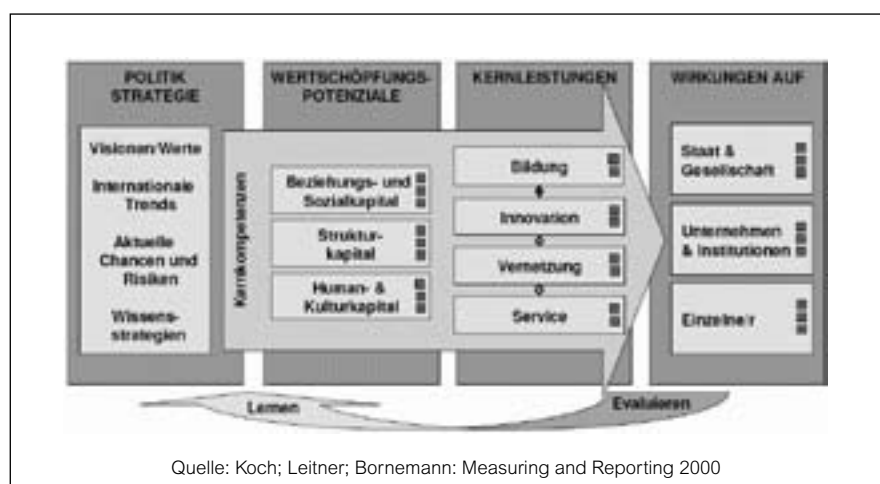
POLITIK STRATEGIE

WERTSCHÖPFUNGS-POTENZIALE

KERNLEISTUNGEN

WIRKUNGEN AUF

Visionen/Werte

Internationale Trends

Aktuelle Chancen und Risiken

Wissens-strategien

Kernkompetenzen

Beziehungs- und Sozialkapital

Struktur-kapital

Human- & Kulturkapital

Bildung

Innovation

Vernetzung

Service

Staat & Gesellschaft

Unternehmen & Institutionen

Einzelne/r

Lernen

Evaluieren

Quelle: Koch; Leitner; Bornemann: Measuring and Reporting 2000